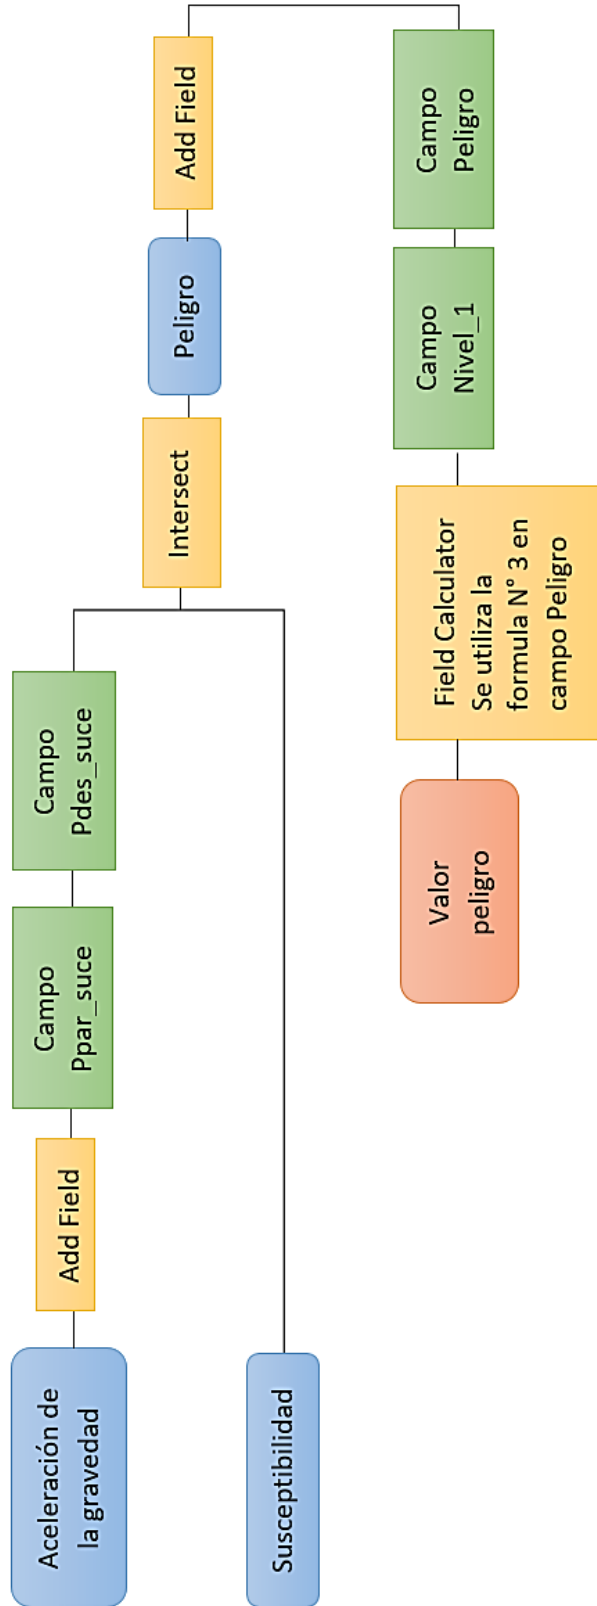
Aceleración de la gravedad

Add Field

Campo Ppar_suce

Campo Pdes_suce

Susceptibilidad

Intersect

Peligro

Add Field

Campo Peligro

Campo Nivel_1

Field Calculator Se utiliza la formula N° 3 en campo Peligro

Valor peligro